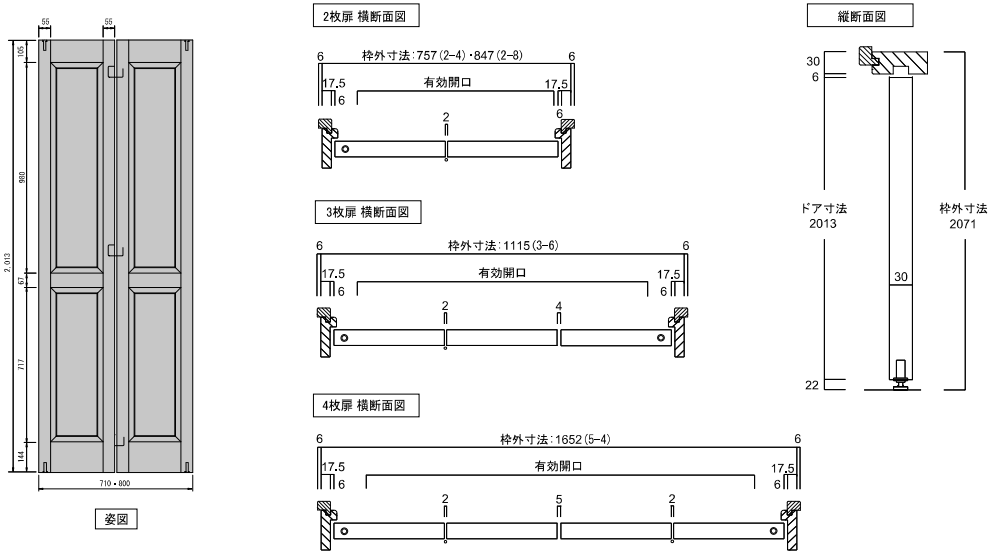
55
55
105
980
2,013
67
717
144
710・800
姿図

2枚扉 横断面図
6
枠外寸法:757(2-4)・847(2-8)
6
17.5
6
有効開口
17.5
6
2
6

3枚扉 横断面図
6
枠外寸法:1115(3-6)
6
17.5
6
有効開口
17.5
6
2
4

4枚扉 横断面図
6
枠外寸法:1652(5-4)
6
17.5
6
有効開口
17.5
6
2
5
2

縦断面図
30
6
ドア寸法
2013
30
枠外寸法
2071
22